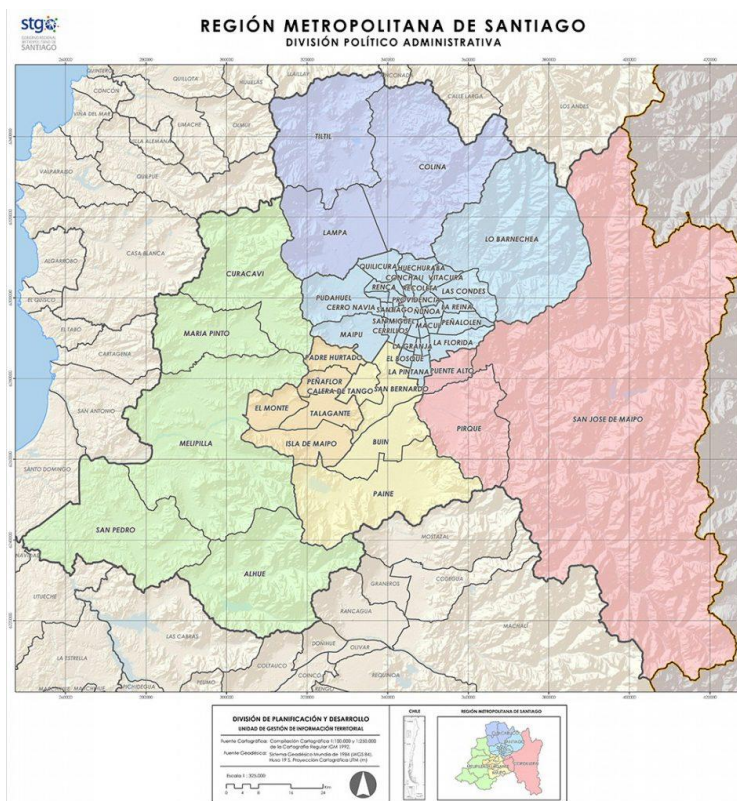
stgo
GOBIERNO REGIONAL
REGIÓN METROPOLITANA DE
SANTIAGO

REGIÓN METROPOLITANA DE SANTIAGO
DIVISIÓN POLÍTICO ADMINISTRATIVA

QUINTERO
QUILLOTA
HIJUELAS
LLAILLAY
RINCONADA
CONCON
CALLE LARGA
LOS ANDES
VIÑA DEL MAR
LIMACHE
OLMUE
TILTIL
VILLA ALEMANA
QUILPUE
VALPARAISO
COLINA
LAMPA
LO BARNECHEA
CASA BLANCA
ALGARROBO
CURACAVI
QUILICURA
HUECHURABA
CONCHALI
VITACURA
RENCA
RECOLETA
LAS CONDES
PUDAHUEL
PROVIDENCIA
LA REINA
CERRO NAVIA
SANTIAGO
ÑUÑOA
PEÑALOLEN
SAN MIGUEL
MACUL
MAIPU
CERRILLOS
LA FLORIDA
LA GRANJA
EL BOSQUE
PUENTE ALTO
LA PINTANA
EL QUISCO
EL TABO
MARIA PINTO
CARTAGENA
PADRE HURTADO
PEÑAFLOR
CALERA DE TANGO
SAN BERNARDO
SAN ANTONIO
EL MONTE
TALAGANTE
SAN JOSE DE MAIPO
MELIPILLA
ISLA DE MAIPO
BUIN
PIRQUE
SANTO DOMINGO
PAINE
SAN PEDRO
MOSTAZAL
ALHUE
GRANEROS
CODEGUA
LITUECHE
RANCAGUA
MACHALI
LAS CABRAS
LA ESTRELLA
DOÑIHUE
OLIVAR
COLTAUCO
REQUINOA
PICHIDEGUA
PEUMO

DIVISIÓN DE PLANIFICACIÓN Y DESARROLLO
UNIDAD DE GESTIÓN DE INFORMACIÓN TERRITORIAL
Fuente Cartográfica: Compilación Cartográfica 1:100.000 a 1:250.000 de la Cartografía Regular IGM 1992.
Fuente Geodésica: Sistema Geodésico Mundial de 1984 (WGS 84). Huso 19 S. Proyección Cartográfica UTM (m)
Escala 1 : 325.000

CHILE
REGIÓN METROPOLITANA DE SANTIAGO